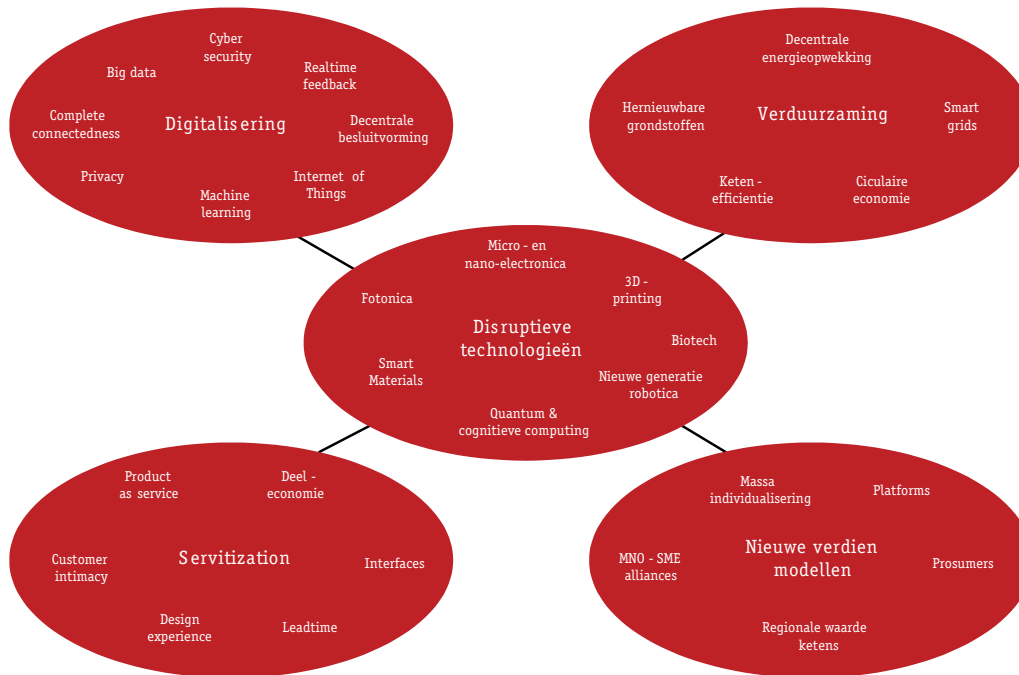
Cyber security

Big data

Realtime feedback

Complete connectedness

Digitalisering

Decentrale besluitvorming

Privacy

Internet of Things

Machine learning

Decentrale energieopwekking

Hernieuwbare grondstoffen

Verduurzaming

Smart grids

Keten - efficientie

Ciculaire economie

Micro - en nano-electronica

3D - printing

Fotonica

Disruptieve technologieën

Biotech

Smart Materials

Nieuwe generatie robotica

Quantum & cognitieve computing

Product as service

Deel - economie

Customer intimacy

Servitization

Interfaces

Design experience

Leadtime

Massa individualisering

Platforms

MNO - SME alliances

Nieuwe verdien modellen

Prosumers

Regionale waarde ketens